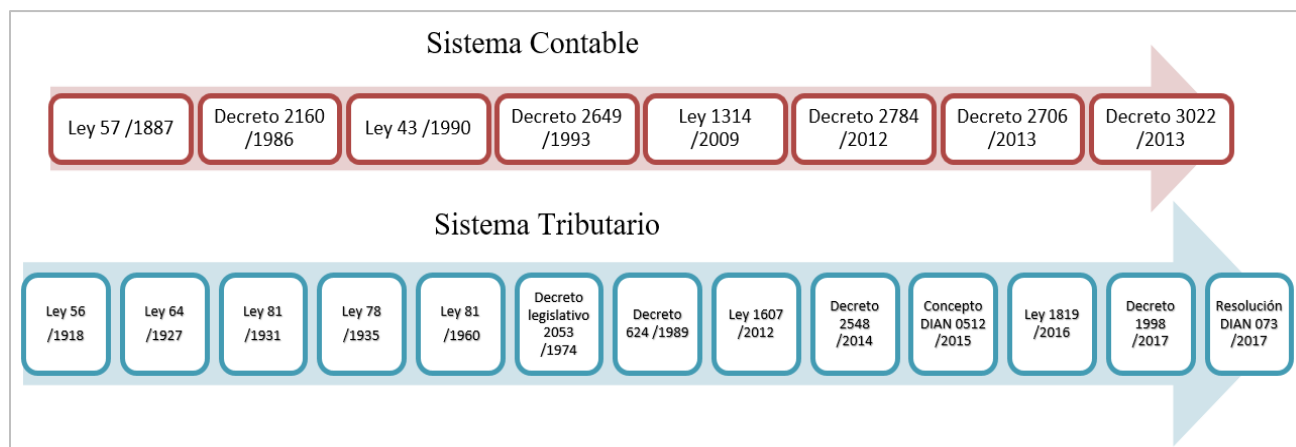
Sistema Contable

Ley 57 /1887

Decreto 2160 /1986

Ley 43 /1990

Decreto 2649 /1993

Ley 1314 /2009

Decreto 2784 /2012

Decreto 2706 /2013

Decreto 3022 /2013

Sistema Tributario

Ley 56 /1918

Ley 64 /1927

Ley 81 /1931

Ley 78 /1935

Ley 81 /1960

Decreto legislativo 2053 /1974

Decreto 624 /1989

Ley 1607 /2012

Decreto 2548 /2014

Concepto DIAN 0512 /2015

Ley 1819 /2016

Decreto 1998 /2017

Resolución DIAN 073 /2017